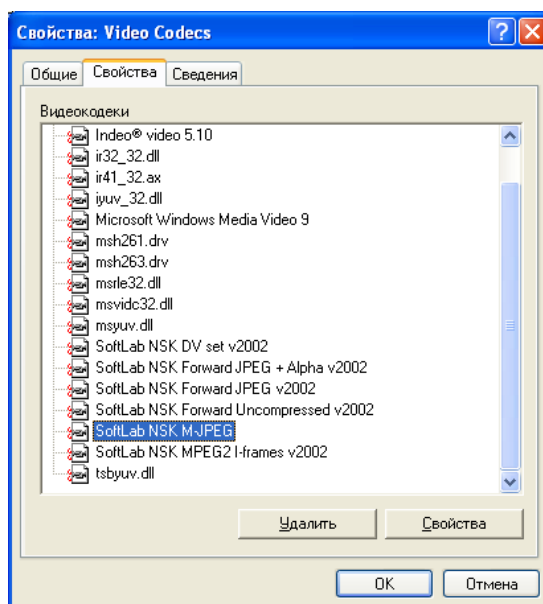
Свойства: Video Codecs

Общие | Свойства | Сведения

Видеокодеки

Indeo® video 5.10
ir32_32.dll
ir41_32.ax
iyuv_32.dll
Microsoft Windows Media Video 9
msh261.drv
msh263.drv
msrle32.dll
msvidc32.dll
msyuv.dll
SoftLab NSK DV set v2002
SoftLab NSK Forward JPEG + Alpha v2002
SoftLab NSK Forward JPEG v2002
SoftLab NSK Forward Uncompressed v2002
SoftLab NSK M-JPEG
SoftLab NSK MPEG2 I-frames v2002
tsbyuv.dll

Удалить
Свойства

OK
Отмена